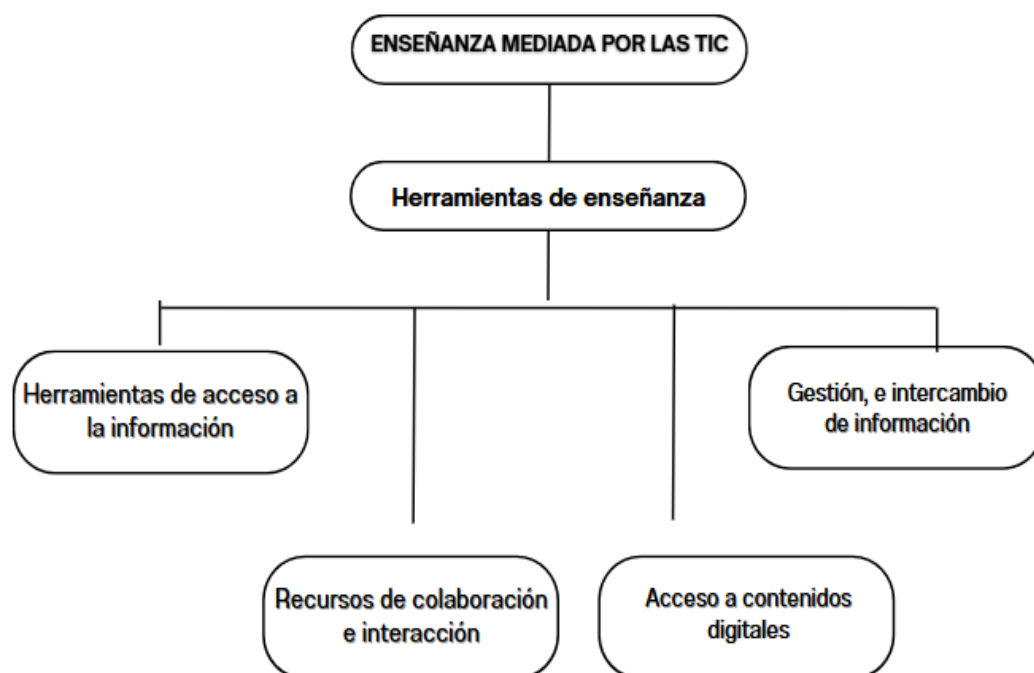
ENSEÑANZA MEDIADA POR LAS TIC

Herramientas de enseñanza

Herramientas de acceso a la información

Recursos de colaboración e interacción

Acceso a contenidos digitales

Gestión, e intercambio de información